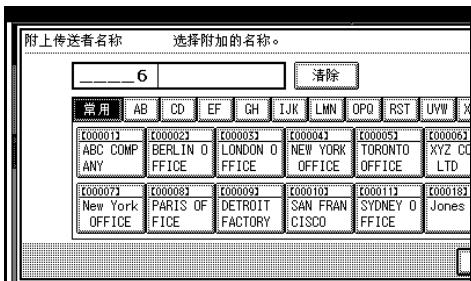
附上传送者名称　　选择附加的名称。

_____6

清除

常用 | AB | CD | EF | GH | IJK | LMN | OPQ | RST | UVW | X

| [00001] ABC COMPANY | [00002] BERLIN OFFICE | [00003] LONDON OFFICE | [00004] NEW YORK OFFICE | [00005] TORONTO OFFICE | [00006] XYZ CO LTD |
|---|---|---|---|---|---|
| [00007] New York OFFICE | [00008] PARIS OFFICE | [00009] DETROIT FACTORY | [00010] SAN FRANCISCO | [00011] SYDNEY OFFICE | [00018] Jones |